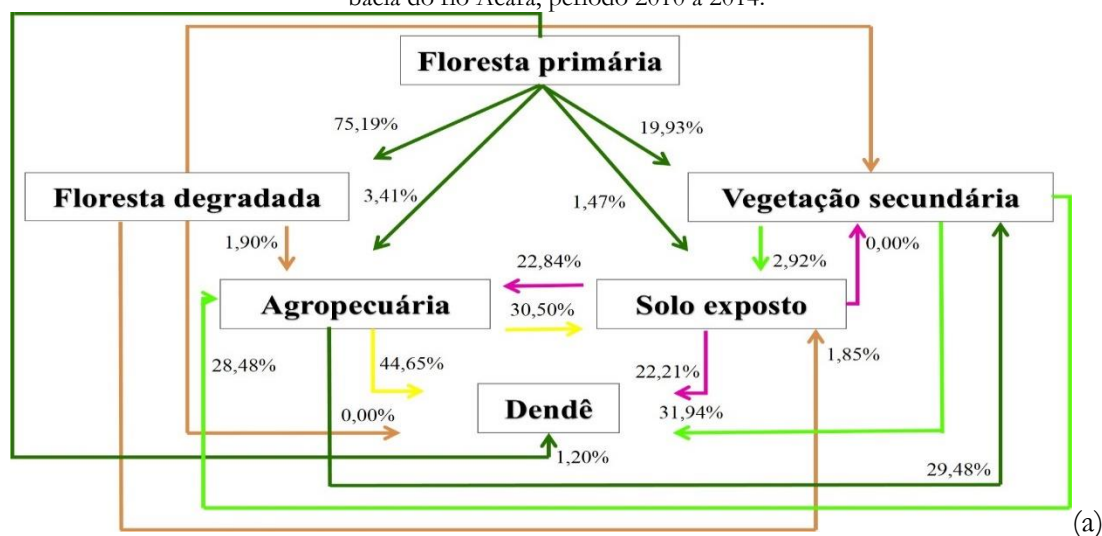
bacia do rio Acará, período 2010 a 2014.

Floresta primária

75,19%

19,93%

Floresta degradada

3,41%

1,47%

Vegetação secundária

1,90%

0,00%

22,84%

2,92%

Agropecuária

30,50%

Solo exposto

44,65%

28,48%

1,85%

22,21%

0,00%

Dendê

31,94%

1,20%

29,48%

(a)